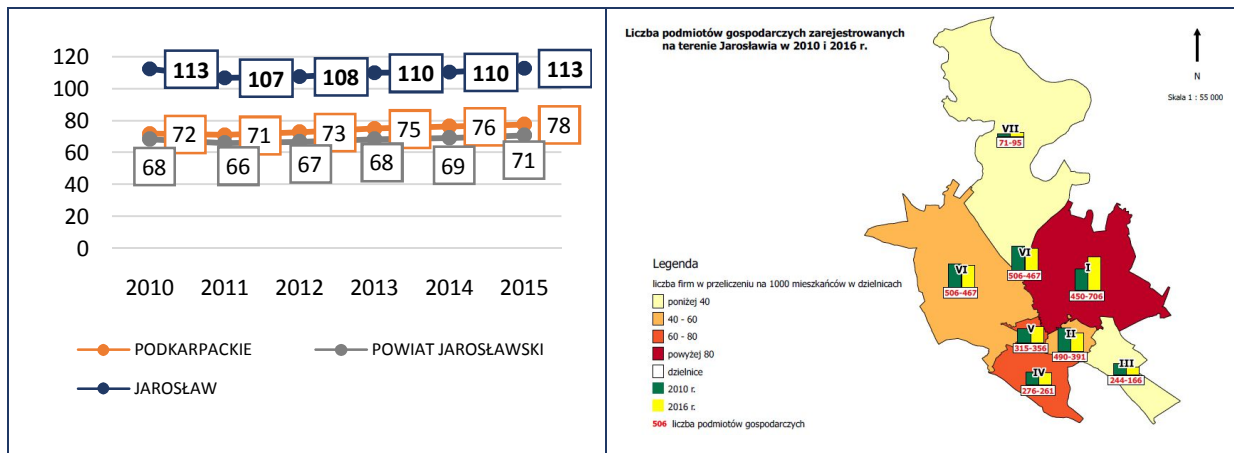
120
100
80
60
40
20
0

113 107 108 110 110 113
72 71 73 75 76 78
68 66 67 68 69 71

2010 2011 2012 2013 2014 2015

PODKARPACKIE
POWIAT JAROSŁAWSKI
JAROSŁAW

Liczba podmiotów gospodarczych zarejestrowanych na terenie Jarosławia w 2010 i 2016 r.

N

Skala 1 : 55 000

VII
71-95

VI
506-467

VI
506-467

I
450-706

V
315-356

II
490-391

III
244-166

IV
276-261

Legenda
liczba firm w przeliczeniu na 1000 mieszkańców w dzielnicach
poniżej 40
40 - 60
60 - 80
powyżej 80
dzielnice
2010 r.
2016 r.
506 liczba podmiotów gospodarczych